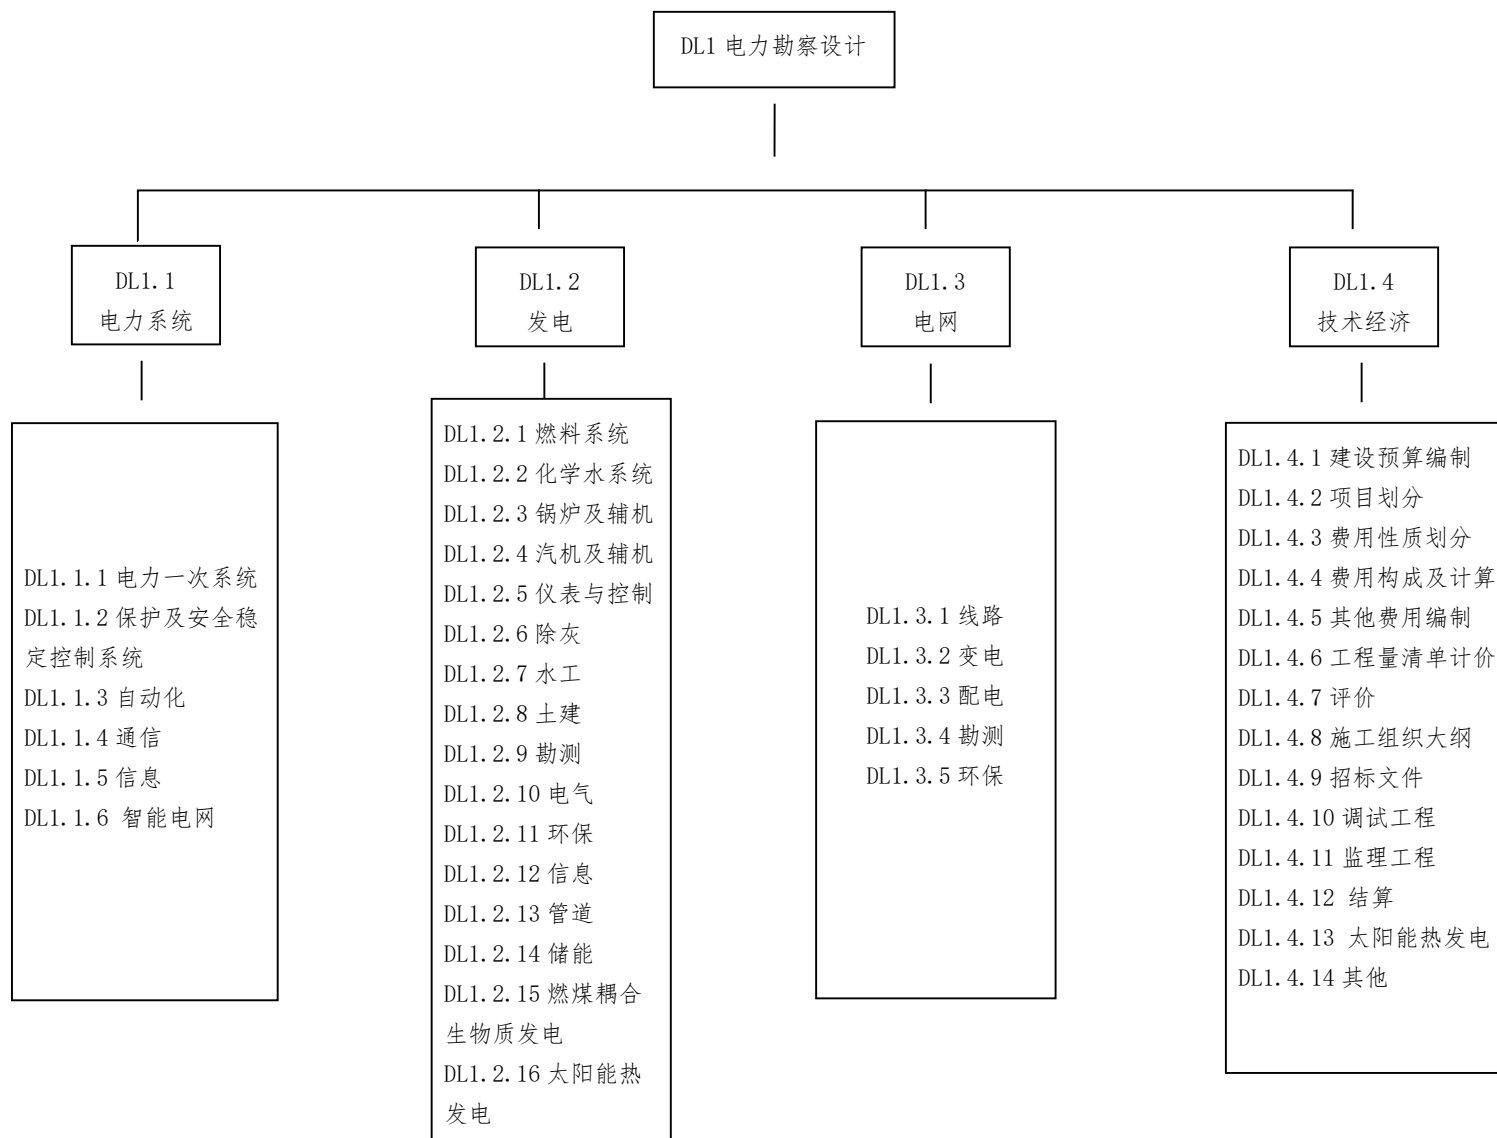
DL1 电力勘察设计

DL1.1
电力系统

DL1.1.1 电力一次系统
DL1.1.2 保护及安全稳定控制系统
DL1.1.3 自动化
DL1.1.4 通信
DL1.1.5 信息
DL1.1.6 智能电网

DL1.2
发电

DL1.2.1 燃料系统
DL1.2.2 化学水系统
DL1.2.3 锅炉及辅机
DL1.2.4 汽机及辅机
DL1.2.5 仪表与控制
DL1.2.6 除灰
DL1.2.7 水工
DL1.2.8 土建
DL1.2.9 勘测
DL1.2.10 电气
DL1.2.11 环保
DL1.2.12 信息
DL1.2.13 管道
DL1.2.14 储能
DL1.2.15 燃煤耦合生物质发电
DL1.2.16 太阳能热发电

DL1.3
电网

DL1.3.1 线路
DL1.3.2 变电
DL1.3.3 配电
DL1.3.4 勘测
DL1.3.5 环保

DL1.4
技术经济

DL1.4.1 建设预算编制
DL1.4.2 项目划分
DL1.4.3 费用性质划分
DL1.4.4 费用构成及计算
DL1.4.5 其他费用编制
DL1.4.6 工程量清单计价
DL1.4.7 评价
DL1.4.8 施工组织大纲
DL1.4.9 招标文件
DL1.4.10 调试工程
DL1.4.11 监理工程
DL1.4.12 结算
DL1.4.13 太阳能热发电
DL1.4.14 其他